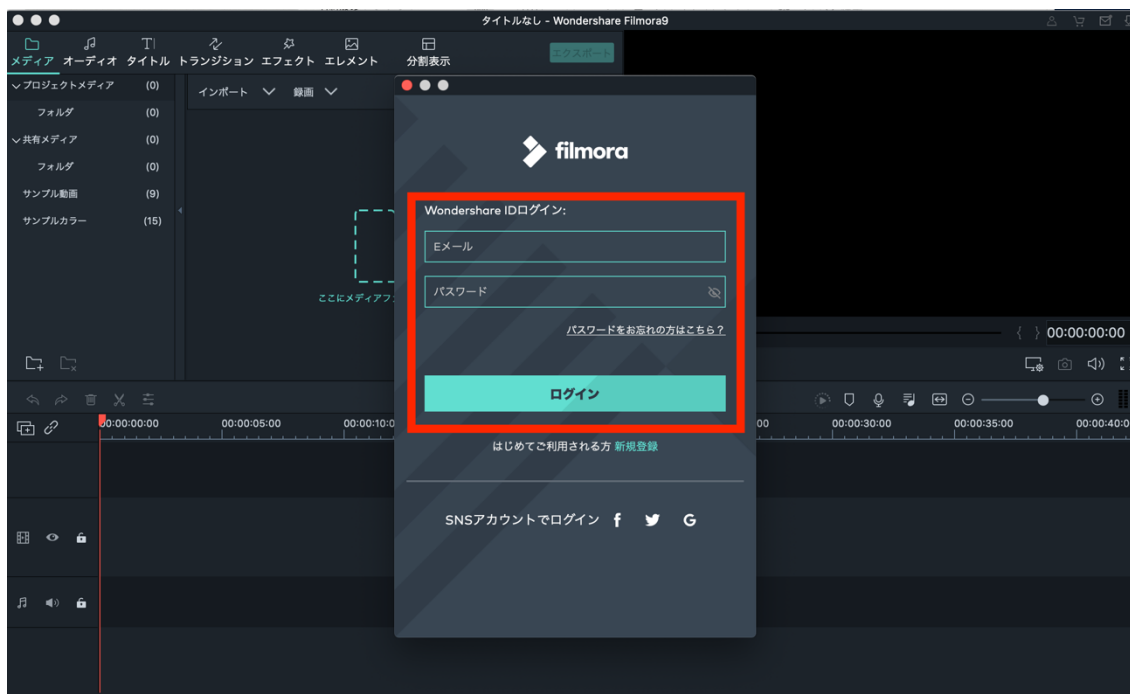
タイトルなし - Wondershare Filmora9

メディア オーディオ タイトル トランジション エフェクト エレメント 分割表示

エクスポート

プロジェクトメディア (0)
フォルダ (0)
共有メディア (0)
フォルダ (0)
サンプル動画 (9)
サンプルカラー (15)

インポート 録画

ここにメディアフ

filmora

Wondershare IDログイン:

Eメール

パスワード

パスワードをお忘れの方はこちら？

ログイン

はじめてご利用される方 新規登録

SNSアカウントでログイン f G

00:00:00:00

00:00:00:00 00:00:05:00 00:00:10:0 00 00:00:30:00 00:00:35:00 00:00:40:0